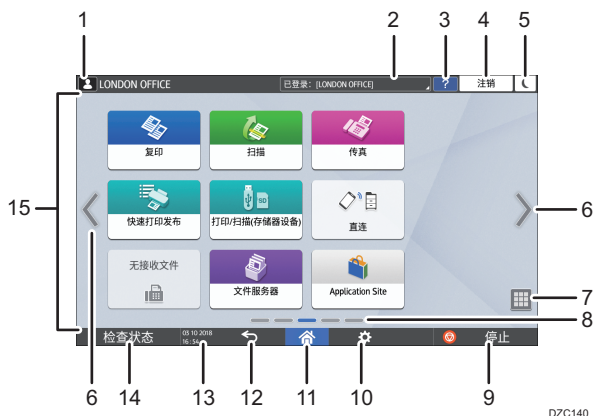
1
2
3
4
5
LONDON OFFICE
已登录: [LONDON OFFICE]
?
注销
复印
扫描
传真
快速打印发布
打印/扫描(存储器设备)
直连
无接收文件
文件服务器
Application Site
15
6
6
7
8
检查状态
03 10 2018
16:56
停止
14
13
12
11
10
9
DZC140